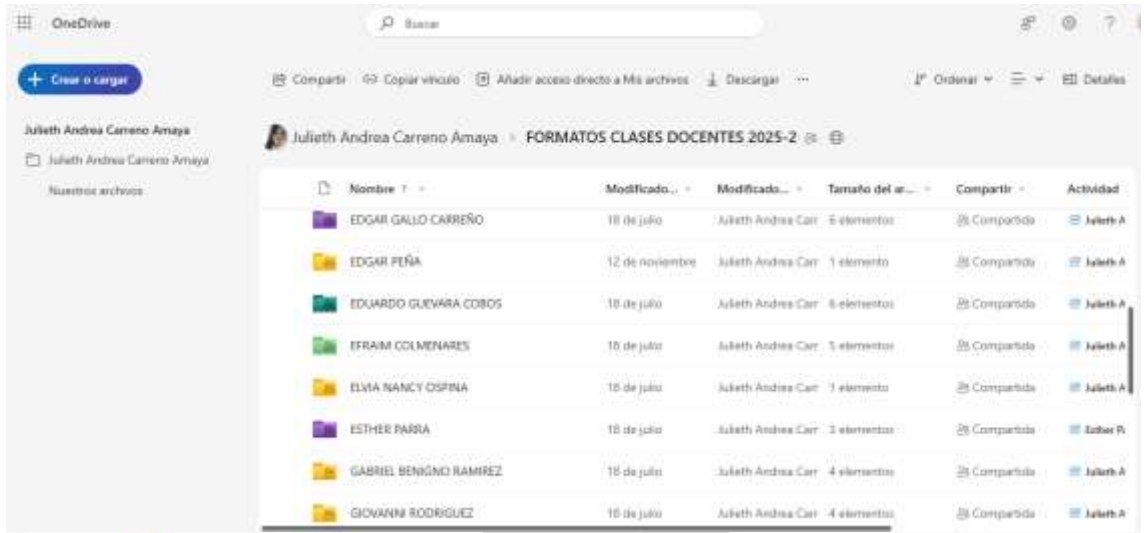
OneDrive

Buscar

Crear o cargar

Compartir   Copiar vínculo   Añadir acceso directo a Mis archivos   Descargar   ···

Ordenar   Detalles

Julieth Andrea Carreno Amaya

Julieth Andrea Carreno Amaya

Nuestros archivos

Julieth Andrea Carreno Amaya > FORMATOS CLASES DOCENTES 2025-2

| Nombre | Modificado... | Modificado... | Tamaño del ar... | Compartir | Actividad |
|---|---|---|---|---|---|
| EDGAR GALLO CARREÑO | 18 de julio | Julieth Andrea Carr | 6 elementos | Compartida | Julieth A |
| EDGAR PEÑA | 12 de noviembre | Julieth Andrea Carr | 1 elemento | Compartida | Julieth A |
| EDUARDO GUEVARA COBOS | 18 de julio | Julieth Andrea Carr | 6 elementos | Compartida | Julieth A |
| EFRAIM COLMENARES | 18 de julio | Julieth Andrea Carr | 5 elementos | Compartida | Julieth A |
| ELVIA NANCY OSPINA | 18 de julio | Julieth Andrea Carr | 1 elemento | Compartida | Julieth A |
| ESTHER PARRA | 18 de julio | Julieth Andrea Carr | 3 elementos | Compartida | Esther P |
| GABRIEL BENIGNO RAMIREZ | 18 de julio | Julieth Andrea Carr | 4 elementos | Compartida | Julieth A |
| GIOVANNI RODRIGUEZ | 18 de julio | Julieth Andrea Carr | 4 elementos | Compartida | Julieth A |